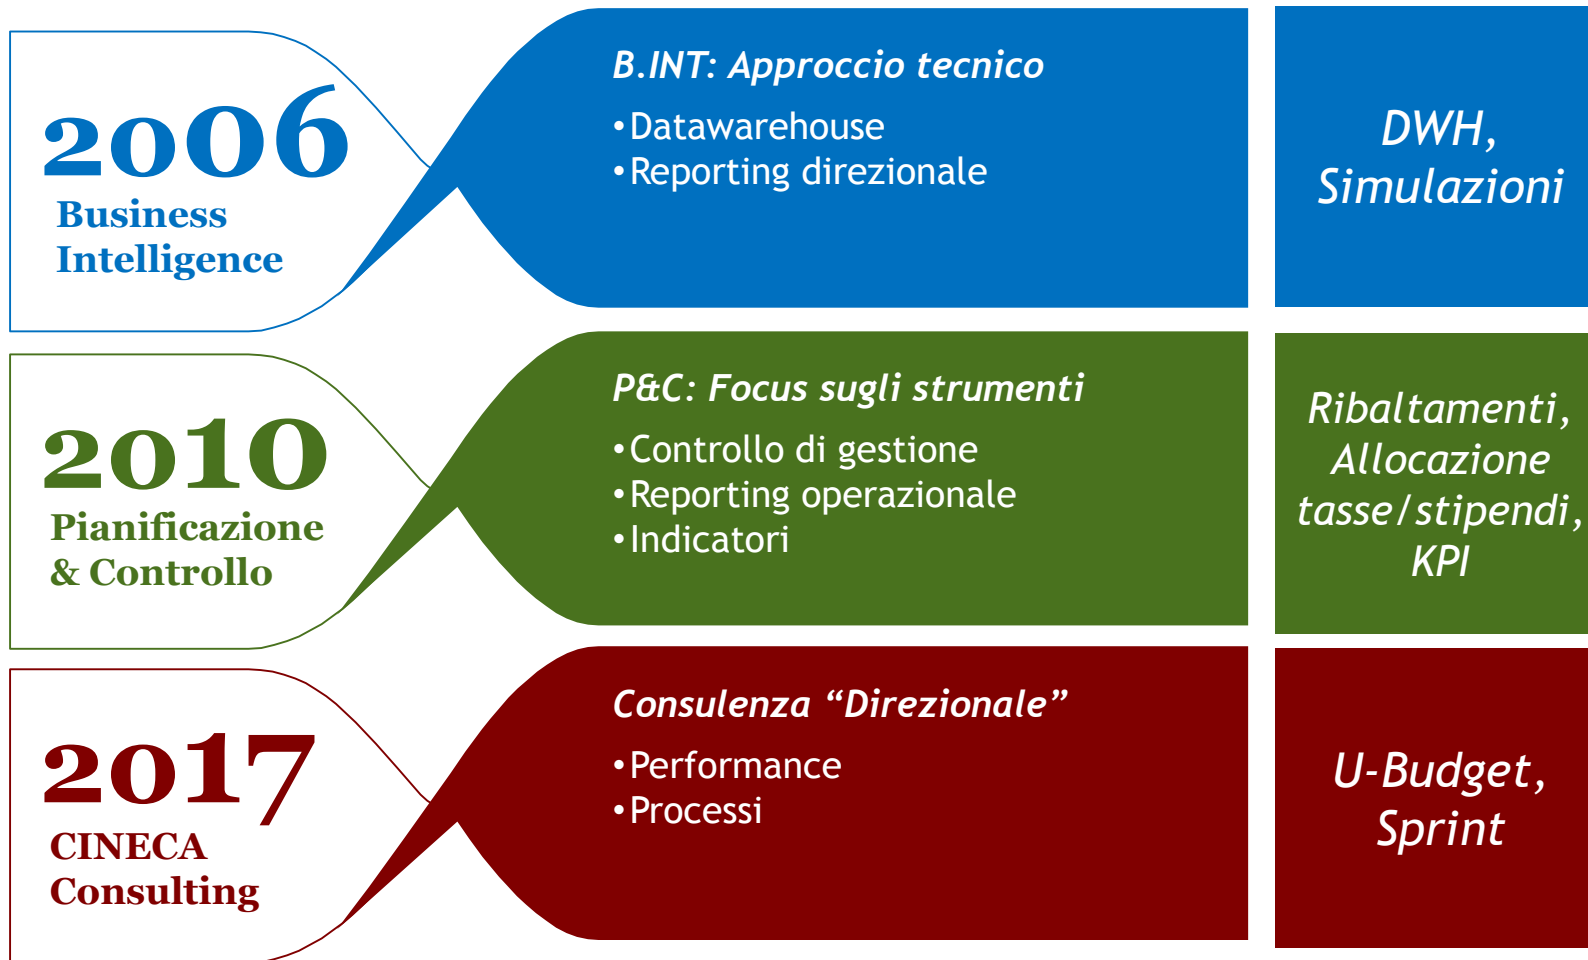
2006
Business Intelligence

B.INT: Approccio tecnico
•Datawarehouse
•Reporting direzionale

DWH, Simulazioni

2010
Pianificazione & Controllo

P&C: Focus sugli strumenti
•Controllo di gestione
•Reporting operazionale
•Indicatori

Ribaltamenti, Allocazione tasse/stipendi, KPI

2017
CINECA Consulting

Consulenza “Direzionale”
•Performance
•Processi

U-Budget, Sprint